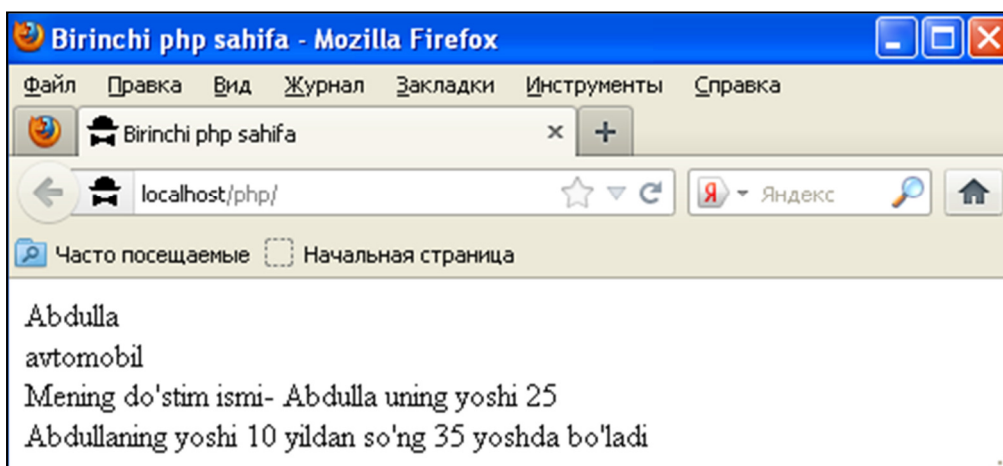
Birinchi php sahifa - Mozilla Firefox

Файл Правка Вид Журнал Закладки Инструменты Справка

Birinchi php sahifa ×

localhost/php/

Яндекс

Часто посещаемые Начальная страница

Abdulla
avtomobil
Mening do'stim ismi- Abdulla uning yoshi 25
Abdullaning yoshi 10 yildan so'ng 35 yoshda bo'ladi